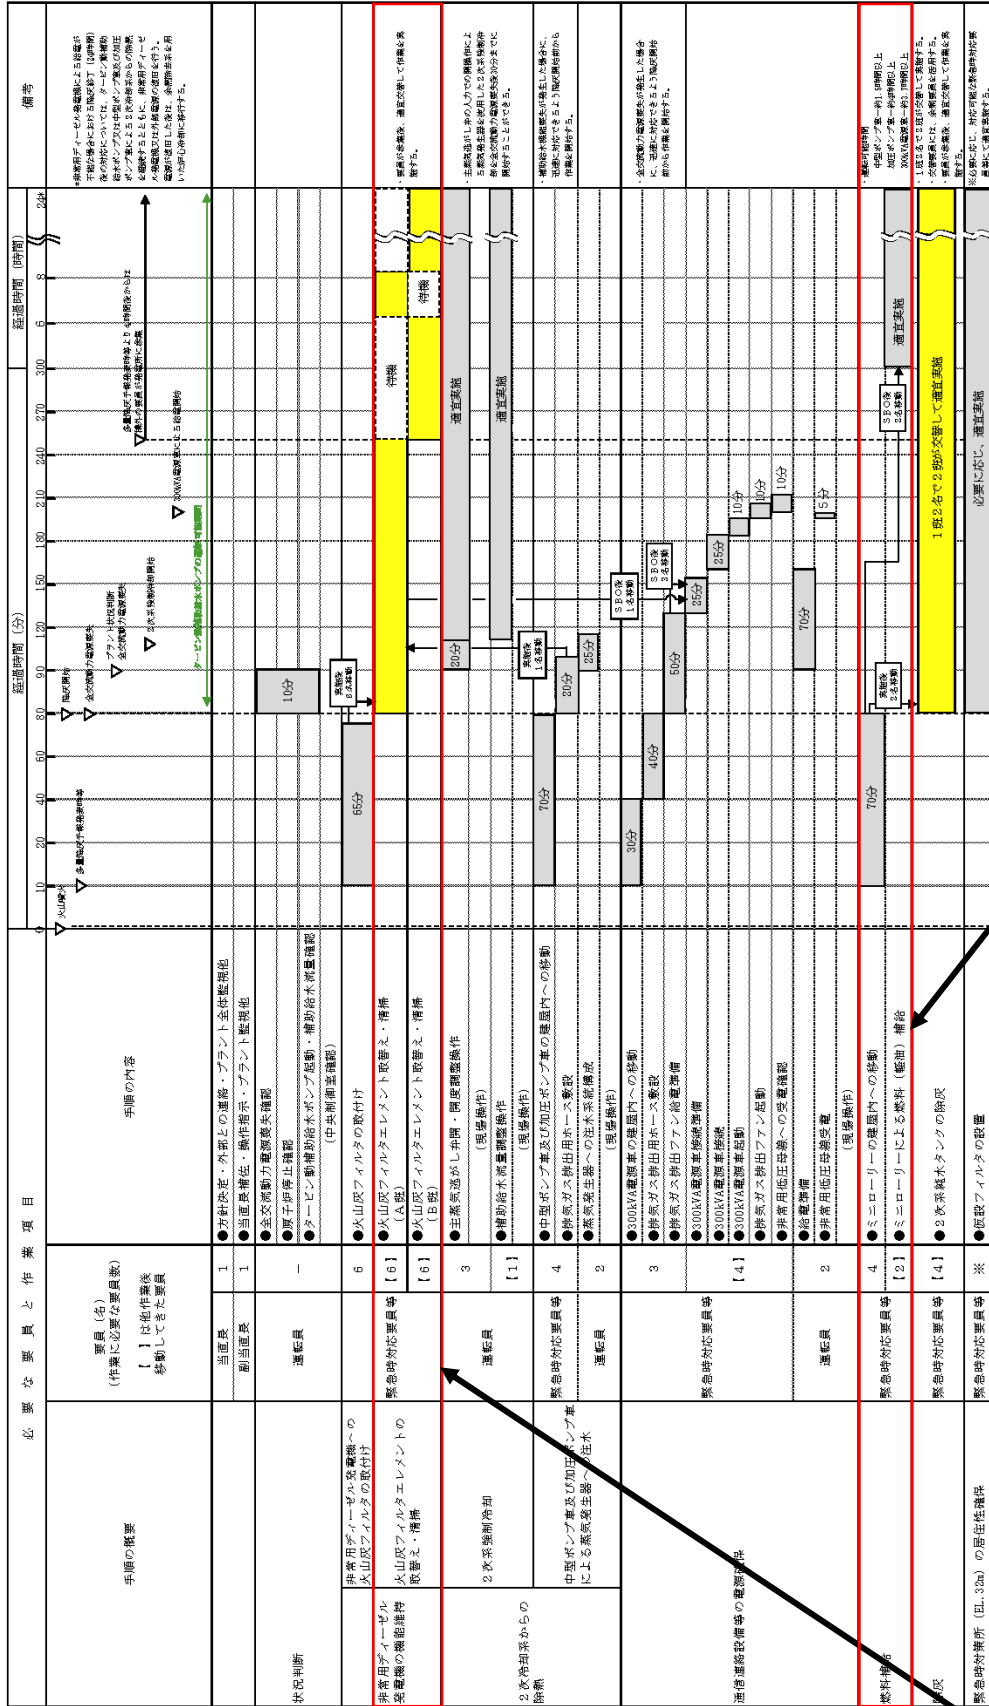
必要な要員と作業項目

手順の概要

要員（名）
（作業に必要な要員数）
【　】は他作業後移動してきた要員

手順の内容

経過時間（分）

経過時間（時間）

備考

| 手順の概要 | 要員 | | 手順の内容 |
|---|---|---|---|
| 状況判断 | 当直長 | 1 | ●方針決定・外部との連絡・プラント全体監視他 |
| | 副当直長 | 1 | ●当直長補佐・操作指示・プラント監視他 |
| | 運転員 | 1 | ●全交流動力電源喪失確認 ●原子炉停止確認 ●タービン動補助給水ポンプ起動・補助給水流量確認（中央制御室確認） |
| 非常用ディーゼル発電機への火山灰フィルタの取付け | | 6 | ●火山灰フィルタの取付け |
| 非常用ディーゼル発電機の機能維持 | 緊急時対応要員等 | 【6】 | ●火山灰フィルタエレメントの取替え・清掃（A号） |
| 火山灰フィルタエレメントの取替え・清掃 | | 【6】 | ●火山灰フィルタエレメント取替え・清掃（B号） |
| 2次系強制冷却 | 運転員 | 3 | ●主蒸気逃がし弁開・開度調整操作（現場操作） |
| 2次冷却系からの除熱 | | 【1】 | ●補助給水流量調整操作（現場操作） |
| 中型ポンプ車及び加圧ポンプ車による蒸気発生器への注水 | 緊急時対応要員等 | 4 | ●中型ポンプ車及び加圧ポンプ車の建屋内への移動 ●排気ガス排出用ホース敷設 |
| | 運転員 | 2 | ●蒸気発生器への注水系統構成（現場操作） |
| 通信連絡設備等の電源確保 | 緊急時対応要員等 | 3 | ●300kVA電源車の建屋内への移動 ●排気ガス排出用ホース敷設 ●排気ガス排出ファン給電準備 |
| | | 【4】 | ●300kVA電源車接続 ●300kVA電源車起動 ●排気ガス排出ファン起動 |
| | 運転員 | 2 | ●非常用低圧母線への受電確認 ●給電準備 ●非常用低圧母線受電（現場操作） |
| 燃料補給 | 緊急時対応要員等 | 4 | ●ミニローリーの建屋内への移動 |
| | | 【2】 | ●ミニローリーによる燃料（軽油）補給 |
| 除灰 | 緊急時対応要員等 | 【4】 | ●2次系純水タンクの除灰 |
| 緊急時対策所（EL.32m）の居住性確保 | 緊急時対応要員等 | ※ | ●仮設フィルタの設置 |

0 10 20 40 60 80 90 120 150 180 210 240 270 300 6 8 24

火山噴火
多量降灰予報発表
降灰開始
全交流動力電源喪失
プラント状況判断
全交流動力電源喪失
2次系強制冷却開始
タービン動補助給水ポンプの運転の継続
多量降灰予報解除後より8時間後から降灰の影響の継続予測
300kVA電源車による給電開始

65分
10分
資機材の移動
待機
待機
待機
20分
適宜実施
適宜実施
70分
資機材の移動
20分
25分
SBO後1名移動
SBO後1名移動
30分
40分
50分
25分
25分
10分
10分
10分
5分
70分
資機材の移動
70分
SBO後2名移動
適宜実施
1班2名で2班が交替して適宜実施
必要に応じ、適宜実施

※非常用ディーゼル発電機による給電が不能な場合における既定の時間以降（24時間）後の対応については、タービン動補助給水ポンプ又は中型ポンプ車及び加圧ポンプ車による2次冷却系からの除熱を継続するとともに、非常用ディーゼル発電機復旧後、通常の要員による対応への移行に備える。

・要員が負傷後、適宜交替して作業を継続する。

・主蒸気逃がし弁の人力での開操作により蒸気発生器を使用した2次系除熱を継続し、全交流動力電源喪失後30分までに開始することができる。

・補助給水流量の確保が困難な場合に、迅速に対応できるよう現場で待機し作業を開始する。

・全交流動力電源喪失が発生した場合に、迅速に対応できるよう現場待機から作業を開始する。

・燃料補給時間
中型ポンプ車…約1.5時間以上
加圧ポンプ車…約4時間以上
300kVA電源車…約3.7時間以上
・1班2名で2班が交替して実施する。
・交替要員には、余剰要員を活用する。
・要員が負傷後、適宜交替して作業を継続する。

※必要に応じ、対応可能な緊急時対応要員等にて適宜実施する。